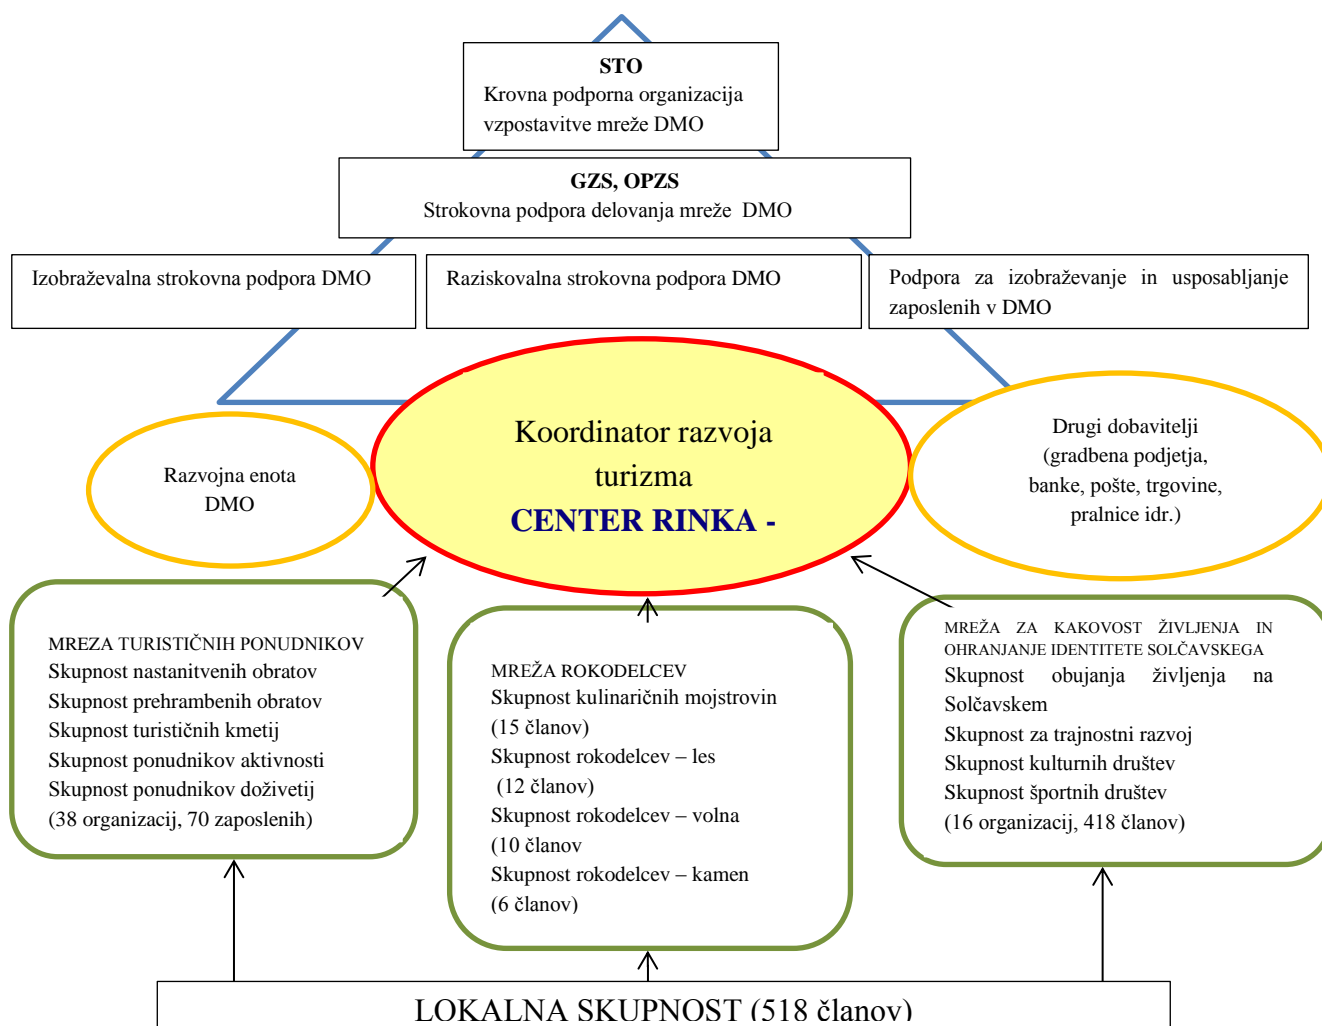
STO
Krovna podporna organizacija vzpostavitve mreže DMO

GZS, OPZS
Strokovna podpora delovanja mreže DMO

Izobraževalna strokovna podpora DMO

Raziskovalna strokovna podpora DMO

Podpora za izobraževanje in usposabljanje zaposlenih v DMO

Razvojna enota DMO

Koordinator razvoja turizma
CENTER RINKA -

Drugi dobavitelji (gradbena podjetja, banke, pošte, trgovine, pralnice idr.)

MREZA TURISTIČNIH PONUDNIKOV
Skupnost nastanitvenih obratov
Skupnost prehrambenih obratov
Skupnost turističnih kmetij
Skupnost ponudnikov aktivnosti
Skupnost ponudnikov doživetij
(38 organizacij, 70 zaposlenih)

MREŽA ROKODELCEV
Skupnost kulinaričnih mojstrovin (15 članov)
Skupnost rokodelcev – les (12 članov)
Skupnost rokodelcev – volna (10 članov
Skupnost rokodelcev – kamen (6 članov)

MREŽA ZA KAKOVOST ŽIVLJENJA IN OHRANJANJE IDENTITETE SOLČAVSKEGA
Skupnost obujanja življenja na Solčavskem
Skupnost za trajnostni razvoj
Skupnost kulturnih društev
Skupnost športnih društev
(16 organizacij, 418 članov)

LOKALNA SKUPNOST (518 članov)